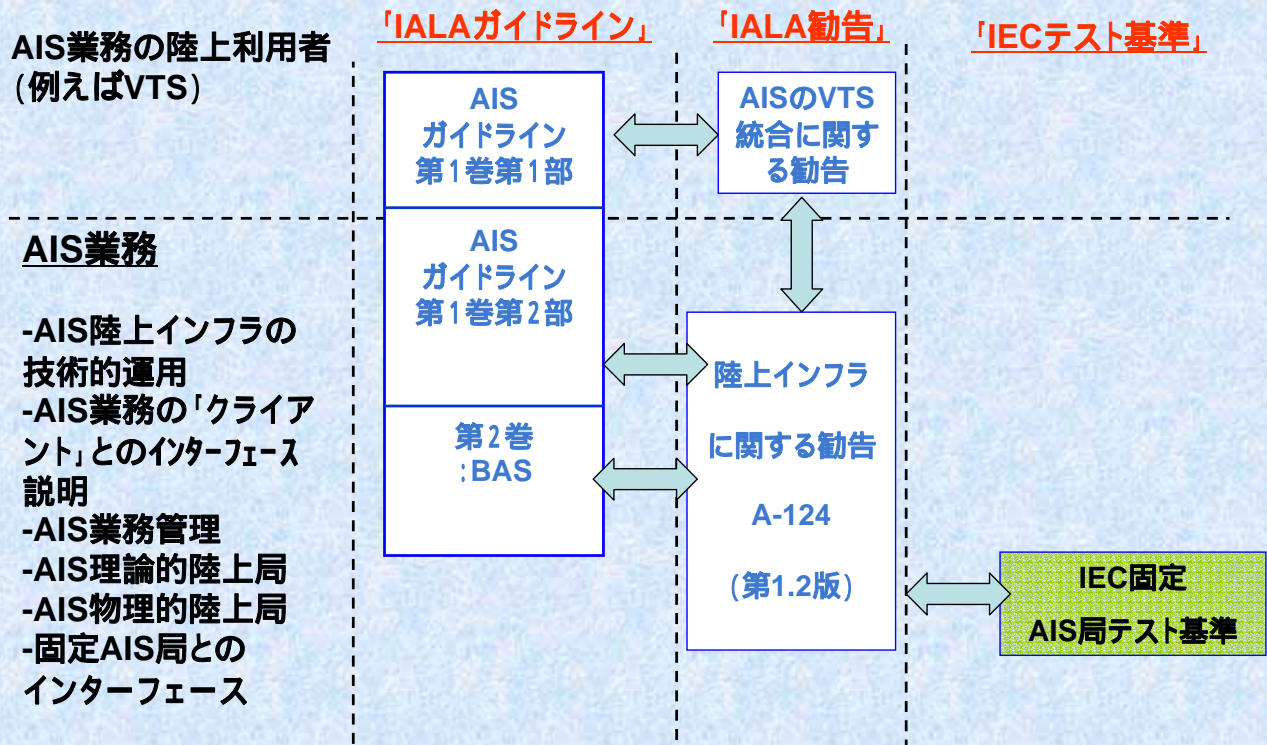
「IALAガイドライン」

「IALA勧告」

「IECテスト基準」

AIS業務の陸上利用者
(例えばVTS)

AIS
ガイドライン
第1巻第1部

AISのVTS
統合に関する勧告

AIS業務

-AIS陸上インフラの技術的運用
-AIS業務の「クライアント」とのインターフェース説明
-AIS業務管理
-AIS理論的陸上局
-AIS物理的陸上局
-固定AIS局とのインターフェース

AIS
ガイドライン
第1巻第2部

第2巻
:BAS

陸上インフラに関する勧告

A-124

(第1.2版)

IEC固定
AIS局テスト基準